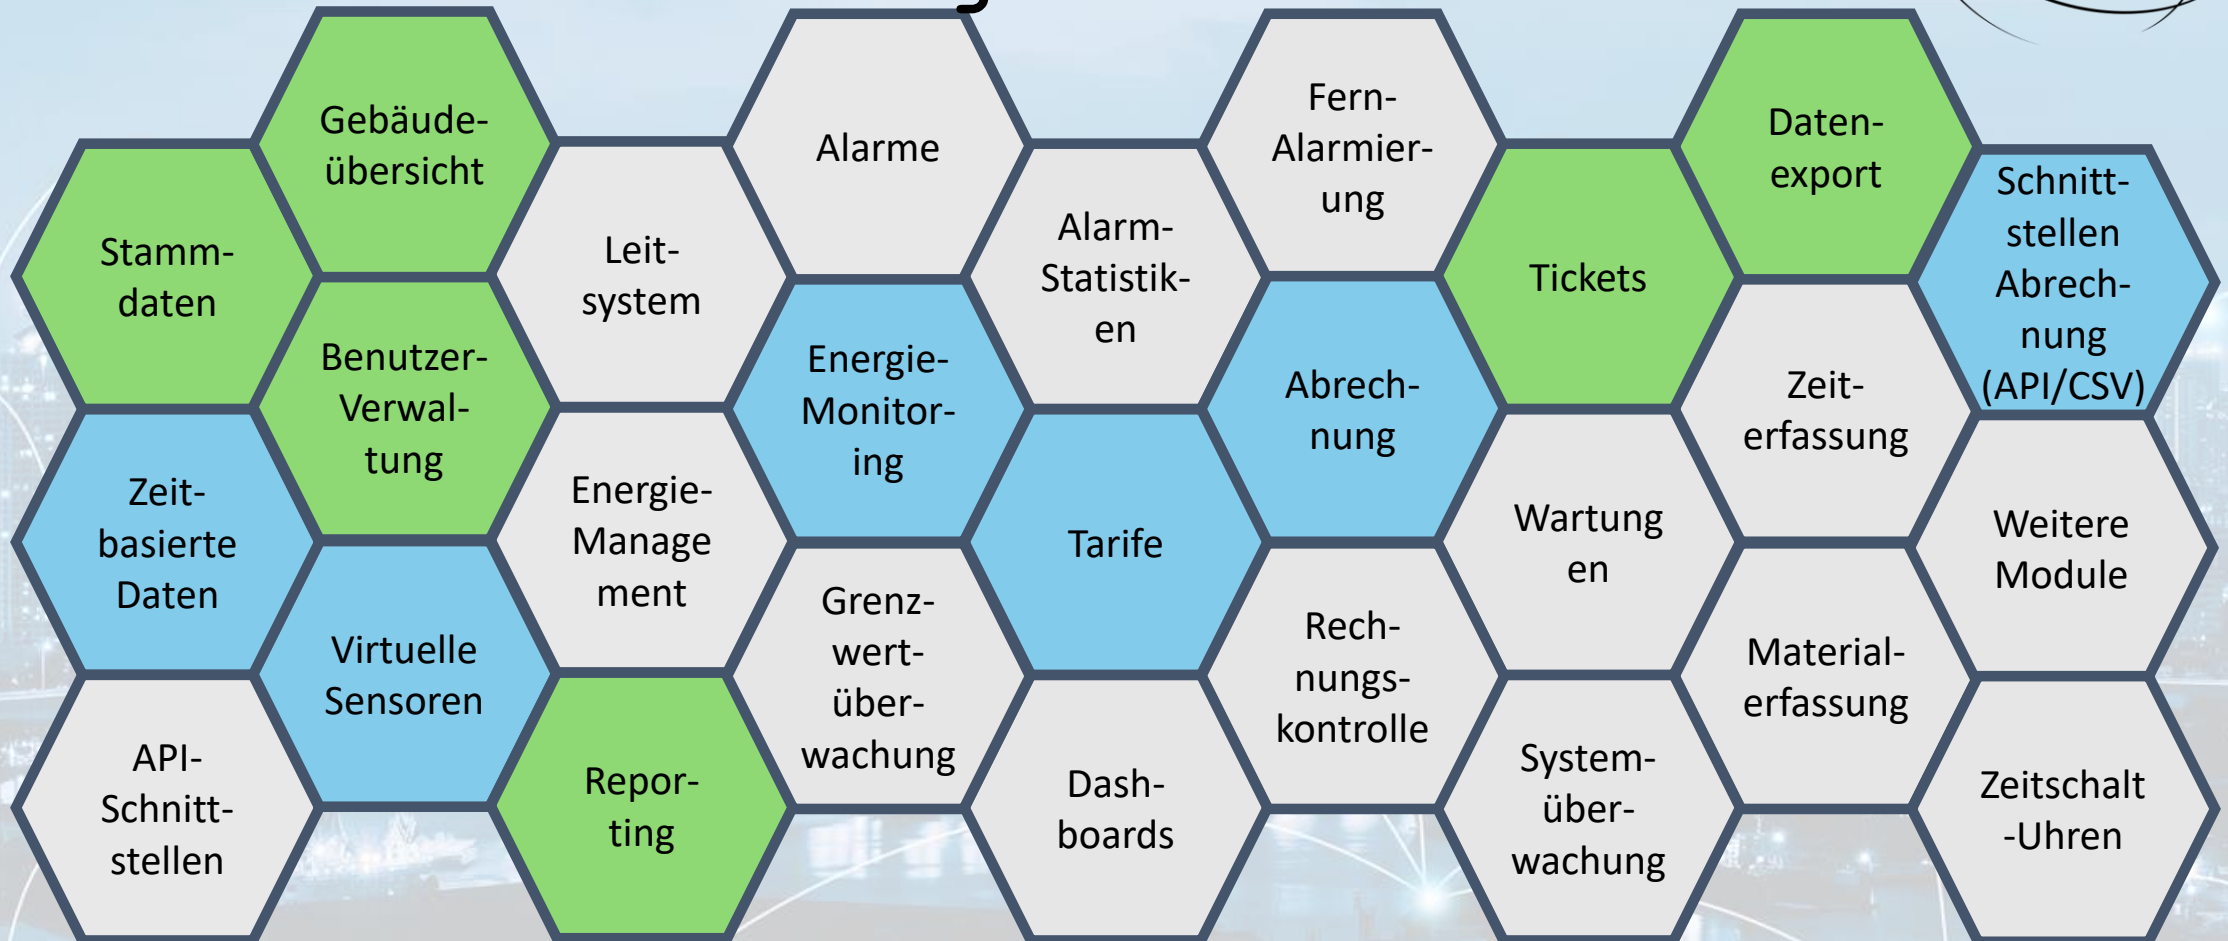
Stammdaten

Zeitbasierte Daten

API-Schnittstellen

Gebäudeübersicht

Benutzer-Verwaltung

Virtuelle Sensoren

Leitsystem

Energie-Management

Reporting

Alarme

Energie-Monitoring

Grenzwertüberwachung

Alarm-Statistiken

Tarife

Dashboards

Fern-Alarmierung

Abrechnung

Rechnungskontrolle

Tickets

Wartungen

Systemüberwachung

Datenexport

Zeiterfassung

Materialerfassung

Schnittstellen Abrechnung (API/CSV)

Weitere Module

Zeitschalt-Uhren